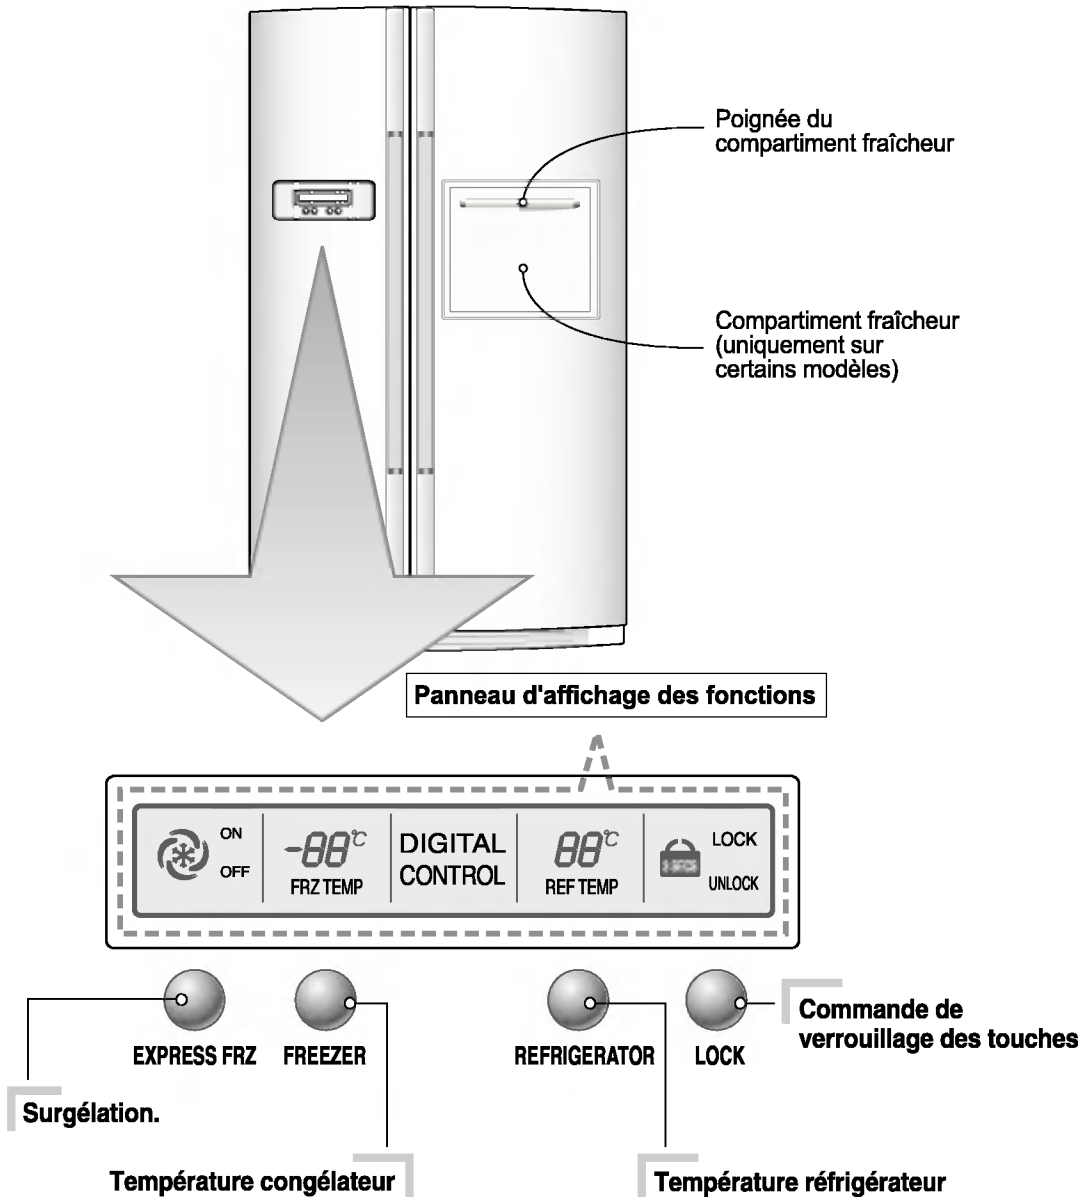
Poignée du compartiment fraîcheur

Compartiment fraîcheur (uniquement sur certains modèles)

Panneau d'affichage des fonctions

ON
OFF

-88℃
FRZ TEMP

DIGITAL CONTROL

88℃
REF TEMP

LOCK
UNLOCK

EXPRESS FRZ

FREEZER

REFRIGERATOR

LOCK

Commande de verrouillage des touches

Surgélation.

Température congélateur

Température réfrigérateur